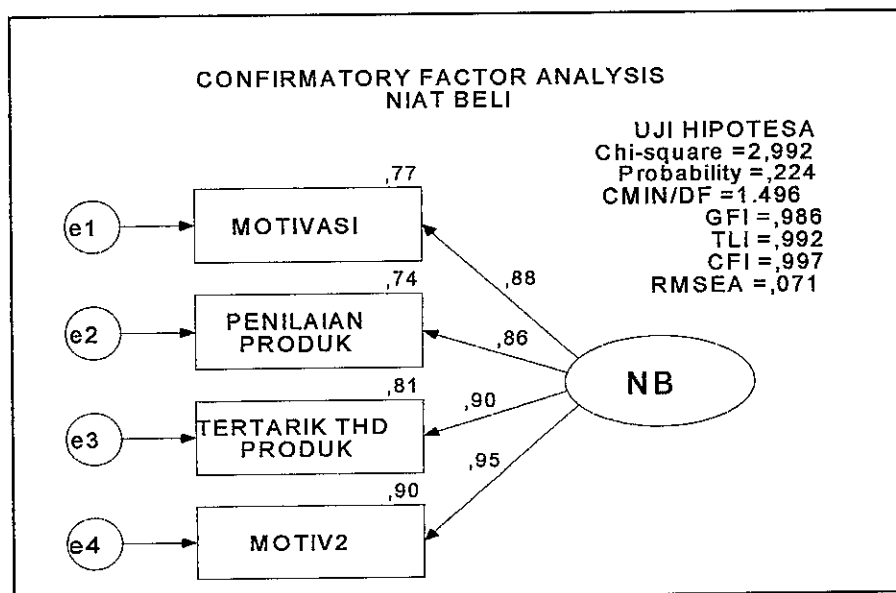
CONFIRMATORY FACTOR ANALYSIS
NIAT BELI

UJI HIPOTESA
Chi-square =2,992
Probability =,224
CMIN/DF =1.496
GFI =,986
TLI =,992
CFI =,997
RMSEA =,071

,77
e1
MOTIVASI
,88

,74
e2
PENILAIAN PRODUK
,86

NB

,81
e3
TERTARIK THD PRODUK
,90

,95
,90
e4
MOTIV2